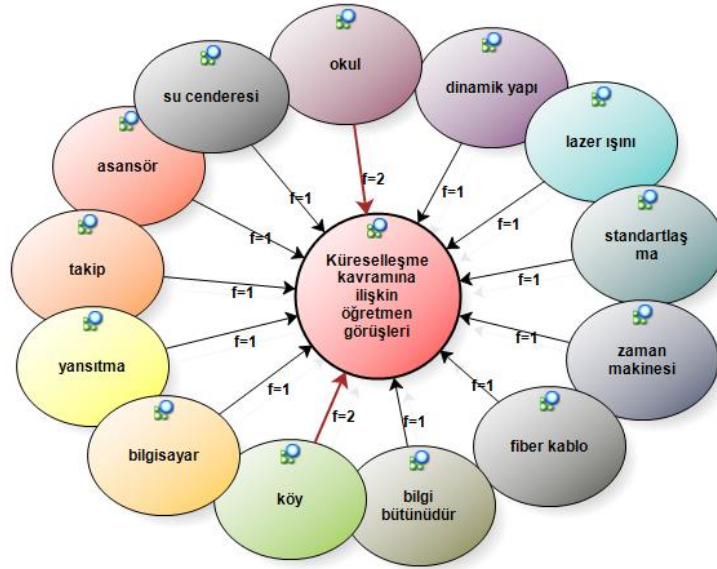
okul

su cenderesi

dinamik yapı

asansör

lazer ışını

f=1

f=2

f=1

f=1

f=1

standartlaşma

takip

f=1

Küreselleşme kavramına ilişkin öğretmen görüşleri

f=1

f=1

f=1

yansıtma

zaman makinesi

f=1

f=1

f=1

bilgisayar

f=2

f=1

fiber kablo

köy

bilgi bütünüdür